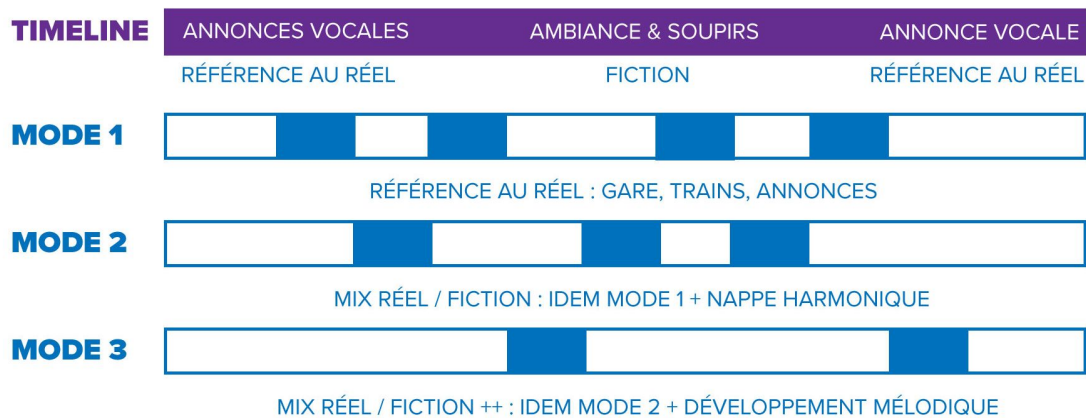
TIMELINE ANNONCES VOCALES AMBIANCE & SOUPIRS ANNONCE VOCALE

RÉFÉRENCE AU RÉEL FICTION RÉFÉRENCE AU RÉEL

MODE 1

RÉFÉRENCE AU RÉEL : GARE, TRAINS, ANNONCES

MODE 2

MIX RÉEL / FICTION : IDEM MODE 1 + NAPPE HARMONIQUE

MODE 3

MIX RÉEL / FICTION ++ : IDEM MODE 2 + DÉVELOPPEMENT MÉLODIQUE